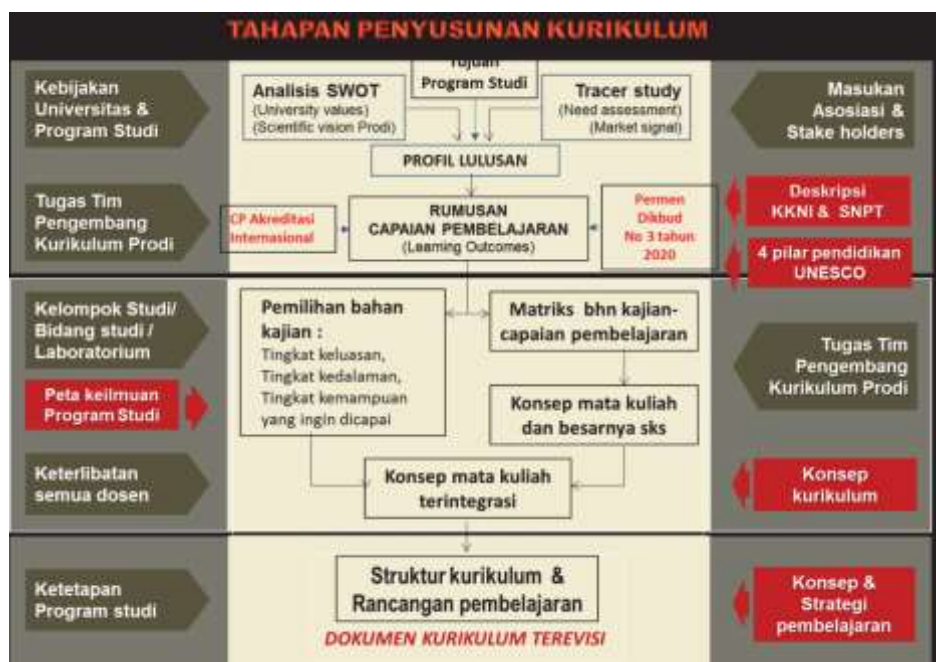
TAHAPAN PENYUSUNAN KURIKULUM

Kebijakan Universitas & Program Studi

Tujuan Program Studi

Analisis SWOT
(University values)
(Scientific vision Prodi)

Tracer study
(Need assessment)
(Market signal)

Masukan Asosiasi & Stake holders

PROFIL LULUSAN

Tugas Tim Pengembang Kurikulum Prodi

CP Akreditasi Internasional

RUMUSAN CAPAIAN PEMBELAJARAN
(Learning Outcomes)

Permen Dikbud No 3 tahun 2020

Deskripsi KKNI & SNPT

4 pilar pendidikan UNESCO

Kelompok Studi/ Bidang studi / Laboratorium

Peta keilmuan Program Studi

Pemilihan bahan kajian :
Tingkat keluasan,
Tingkat kedalaman,
Tingkat kemampuan yang ingin dicapai

Matriks bhn kajian-capaian pembelajaran

Konsep mata kuliah dan besarnya sks

Tugas Tim Pengembang Kurikulum Prodi

Keterlibatan semua dosen

Konsep mata kuliah terintegrasi

Konsep kurikulum

Ketetapan Program studi

Struktur kurikulum & Rancangan pembelajaran

DOKUMEN KURIKULUM TEREVISI

Konsep & Strategi pembelajaran